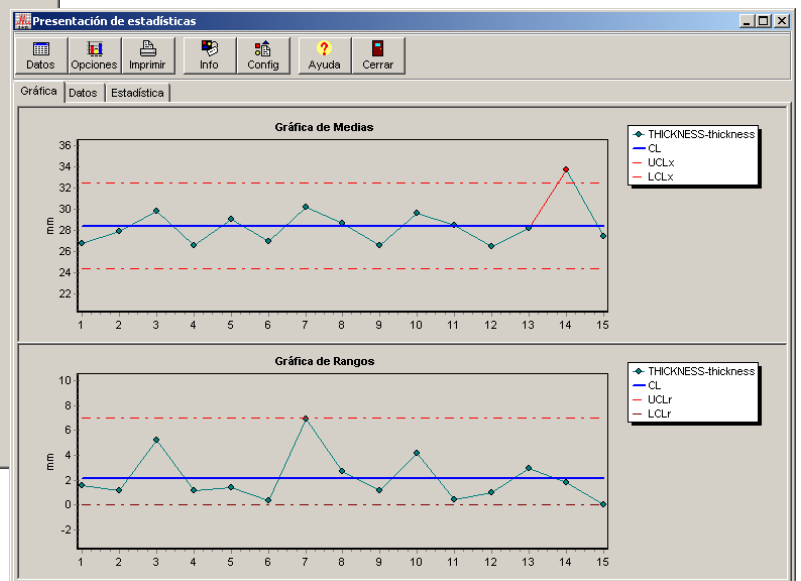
Presentación de estadísticas

Datos | Opciones | Imprimir | Info | Config | Ayuda | Cerrar

Gráfica | Datos | Estadística

Gráfica de Medias

36
34
32
30
28
26
24
22

mm

1 2 3 4 5 6 7 8 9 10 11 12 13 14 15

THICKNESS-thickness
CL
UCLx
LCLx

Gráfica de Rangos

10
8
6
4
2
0
-2

mm

1 2 3 4 5 6 7 8 9 10 11 12 13 14 15

THICKNESS-thickness
CL
UCLr
LCLr